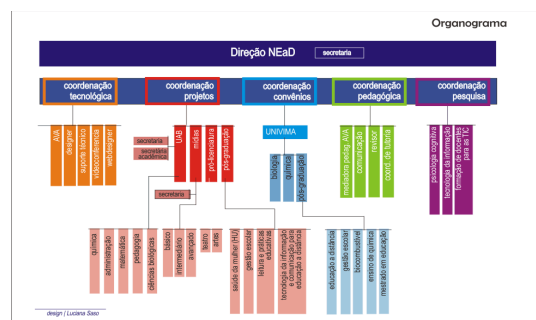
Organograma

Direção NEaD

secretaria

coordenação tecnológica

coordenação projetos

coordenação convênios

coordenação pedagógica

coordenação pesquisa

AVA

designer

suporte técnico

videoconferência

webdesigner

secretaria

secretarias acadêmicas

UAB

mídias

pró-licenciatura

pós-graduação

secretaria

química

administração

matemática

pedagogia

ciências biológicas

básico

intermediário

avançado

teatro

artes

saúde da mulher (HU)

gestão escolar

leitura e práticas educativas

tecnologia da informação e comunicação para educação a distância

UNIVIMA

biologia

química

pós-graduação

educação a distância

gestão escolar

biocombustível

ensino de química

mestrado em educação

mediadores pedag. AVA

comunicação

revisor

coord. de tutoria

psicologia cognitiva

tecnologia da informação

formação de docentes para as TIC

design | Luciana Saso